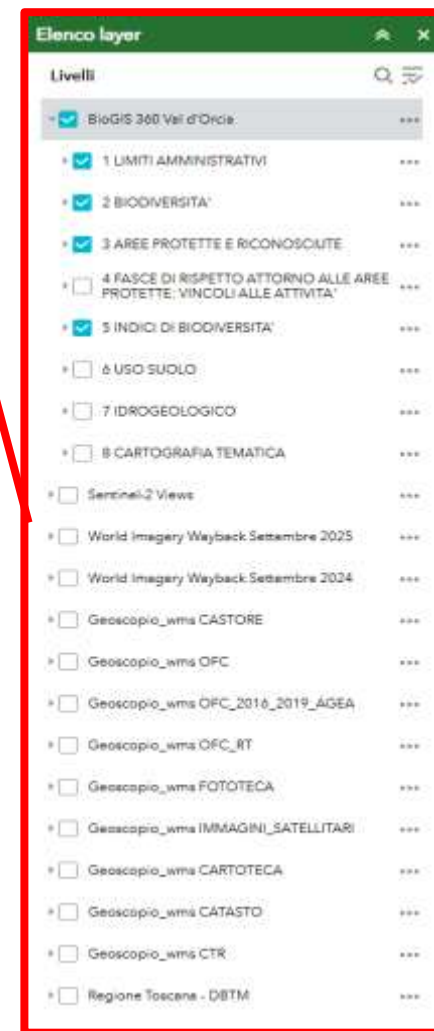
Elenco layer

Livelli

BioGIS 360 Val d'Orcia

1 LIMITI AMMINISTRATIVI

2 BIODIVERSITA'

3 AREE PROTETTE E RICONOSCIUTE

4 FASCE DI RISPETTO ATTORNO ALLE AREE PROTETTE: VINCOLI ALLE ATTIVITA'

5 INDICI DI BIODIVERSITA'

6 USO SUOLO

7 IDROGEOLOGICO

8 CARTOGRAFIA TEMATICA

Sentinel-2 Views

World Imagery Wayback Settembre 2025

World Imagery Wayback Settembre 2024

Geoscopio_wms CASTORE

Geoscopio_wms OFC

Geoscopio_wms OFC_2016_2019_AGEA

Geoscopio_wms OFC_RT

Geoscopio_wms FOTOTECA

Geoscopio_wms IMMAGINI_SATELLITARI

Geoscopio_wms CARTOTECA

Geoscopio_wms CATASTO

Geoscopio_wms CTR

Regione Toscana - DBTM